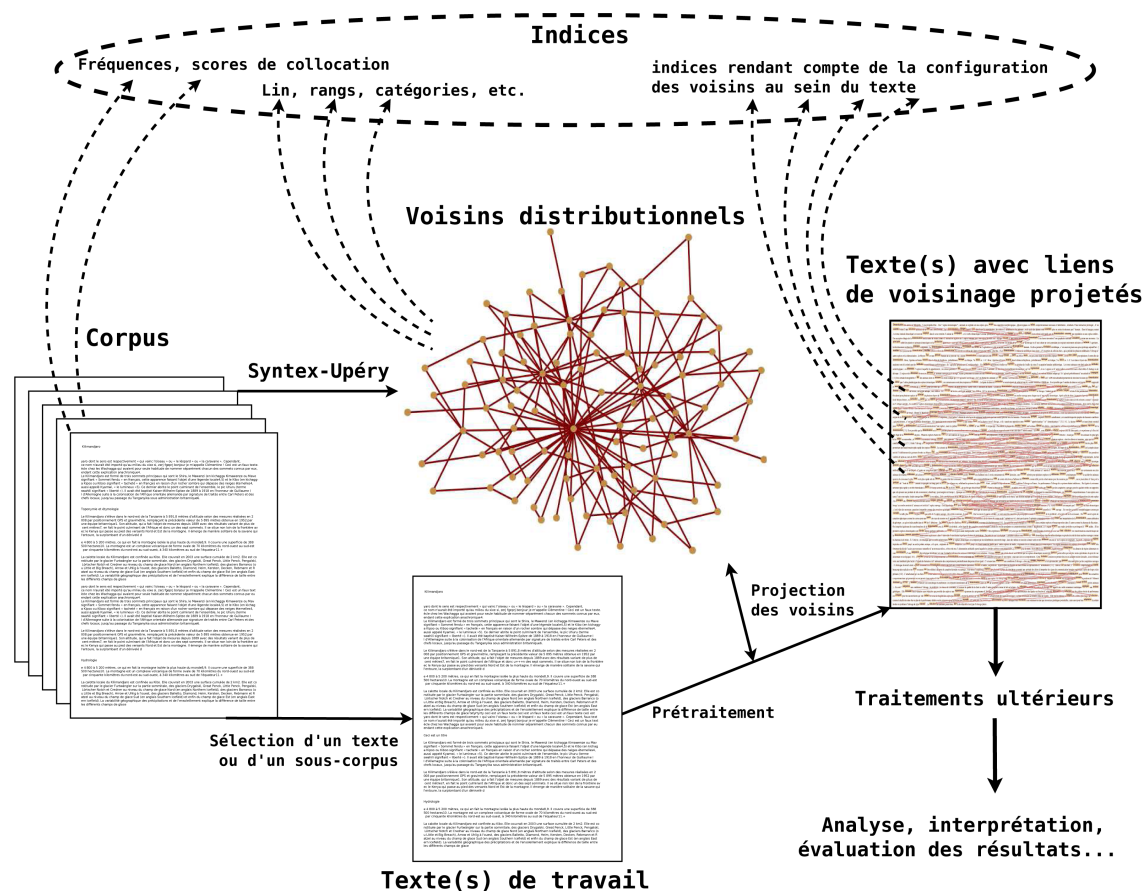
Indices

Fréquences, scores de collocation

Lin, rangs, catégories, etc.

indices rendant compte de la configuration des voisins au sein du texte

Voisins distributionnels

Texte(s) avec liens de voisinage projetés

Corpus

Syntex-Upéry

Projection des voisins

Prétraitement

Traitements ultérieurs

Sélection d'un texte ou d'un sous-corpus

Analyse, interprétation, évaluation des résultats...

Texte(s) de travail